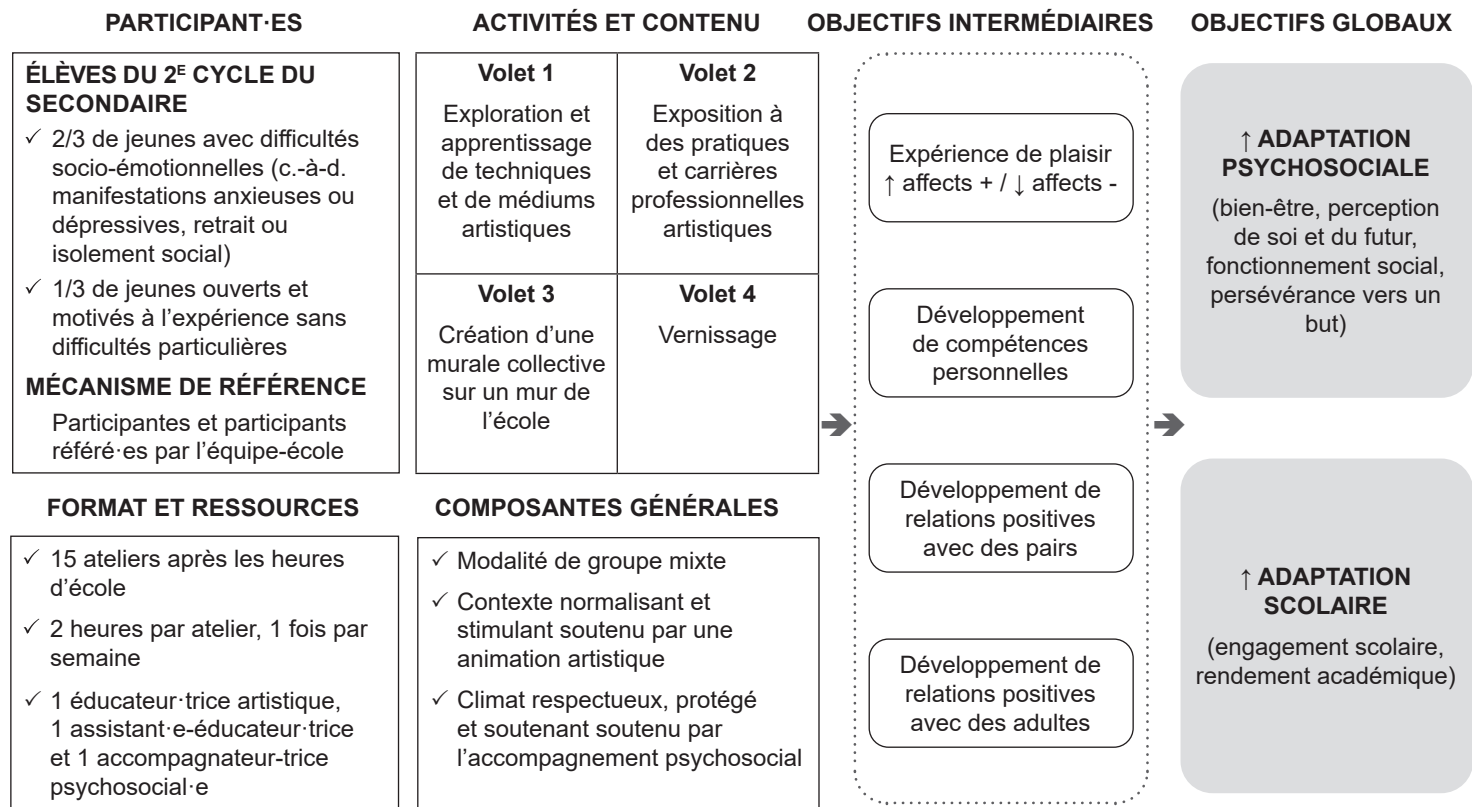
PARTICIPANT·ES

ÉLÈVES DU 2$^{E}$ CYCLE DU SECONDAIRE

✓ 2/3 de jeunes avec difficultés socio-émotionnelles (c.-à-d. manifestations anxieuses ou dépressives, retrait ou isolement social)

✓ 1/3 de jeunes ouverts et motivés à l'expérience sans difficultés particulières

MÉCANISME DE RÉFÉRENCE

Participantes et participants référé·es par l'équipe-école

FORMAT ET RESSOURCES

✓ 15 ateliers après les heures d'école

✓ 2 heures par atelier, 1 fois par semaine

✓ 1 éducateur·trice artistique, 1 assistant·e-éducateur·trice et 1 accompagnateur-trice psychosocial·e

ACTIVITÉS ET CONTENU

| Volet 1 | Volet 2 |
|---|---|
| Exploration et apprentissage de techniques et de médiums artistiques | Exposition à des pratiques et carrières professionnelles artistiques |
| Volet 3 | Volet 4 |
| Création d'une murale collective sur un mur de l'école | Vernissage |

COMPOSANTES GÉNÉRALES

✓ Modalité de groupe mixte

✓ Contexte normalisant et stimulant soutenu par une animation artistique

✓ Climat respectueux, protégé et soutenant soutenu par l'accompagnement psychosocial

OBJECTIFS INTERMÉDIAIRES

Expérience de plaisir ↑ affects + / ↓ affects -

Développement de compétences personnelles

Développement de relations positives avec des pairs

Développement de relations positives avec des adultes

OBJECTIFS GLOBAUX

↑ ADAPTATION PSYCHOSOCIALE

(bien-être, perception de soi et du futur, fonctionnement social, persévérance vers un but)

↑ ADAPTATION SCOLAIRE

(engagement scolaire, rendement académique)